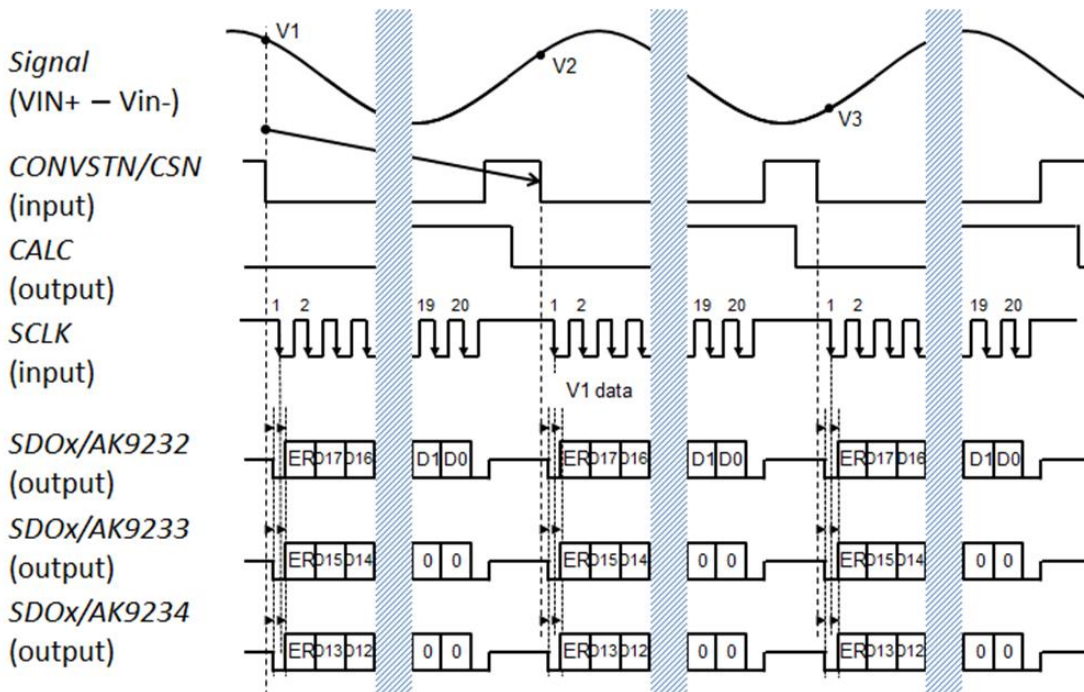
Signal
(VIN+ − Vin-)

V1

V2

V3

CONVSTN/CSN
(input)

CALC
(output)

SCLK
(input)

1 2

19 20

1 2

19 20

1 2

19 20

V1 data

SDOx/AK9232
(output)

ER D17 D16

D1 D0

ER D17 D16

D1 D0

ER D17 D16

D1 D0

SDOx/AK9233
(output)

ER D15 D14

0 0

ER D15 D14

0 0

ER D15 D14

0 0

SDOx/AK9234
(output)

ER D13 D12

0 0

ER D13 D12

0 0

ER D13 D12

0 0